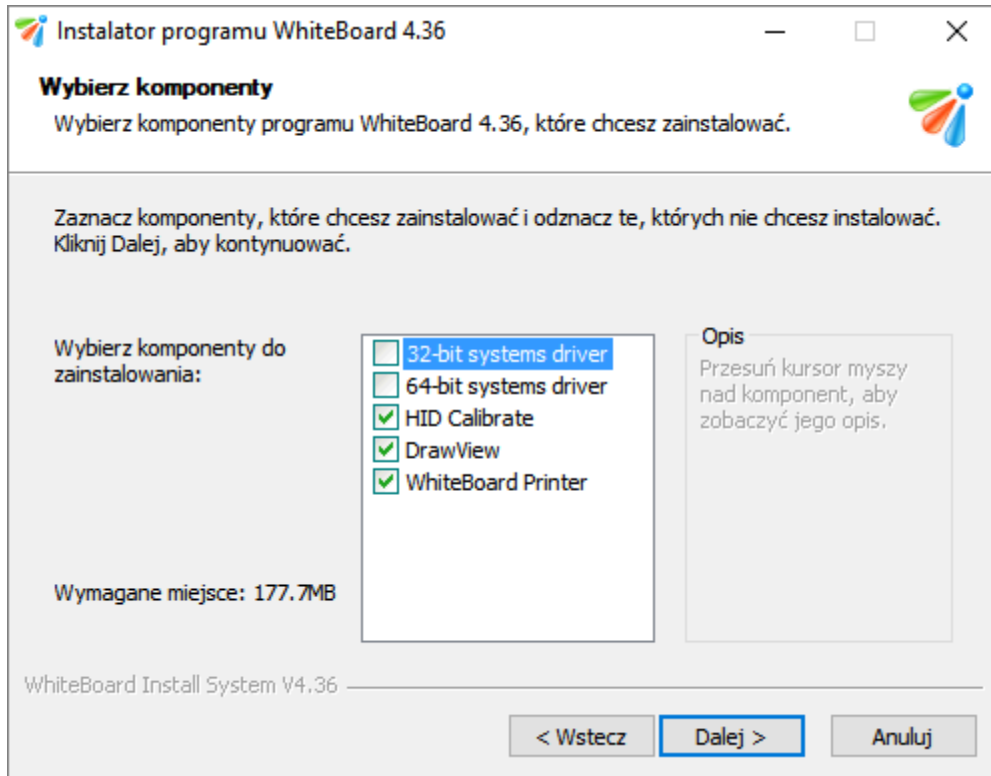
Instalator programu WhiteBoard 4.36

Wybierz komponenty
Wybierz komponenty programu WhiteBoard 4.36, które chcesz zainstalować.

Zaznacz komponenty, które chcesz zainstalować i odznacz te, których nie chcesz instalować. Kliknij Dalej, aby kontynuować.

Wybierz komponenty do zainstalowania:

32-bit systems driver
64-bit systems driver
HID Calibrate
DrawView
WhiteBoard Printer

Opis
Przesuń kursor myszy nad komponent, aby zobaczyć jego opis.

Wymagane miejsce: 177.7MB

WhiteBoard Install System V4.36

< Wstecz
Dalej >
Anuluj